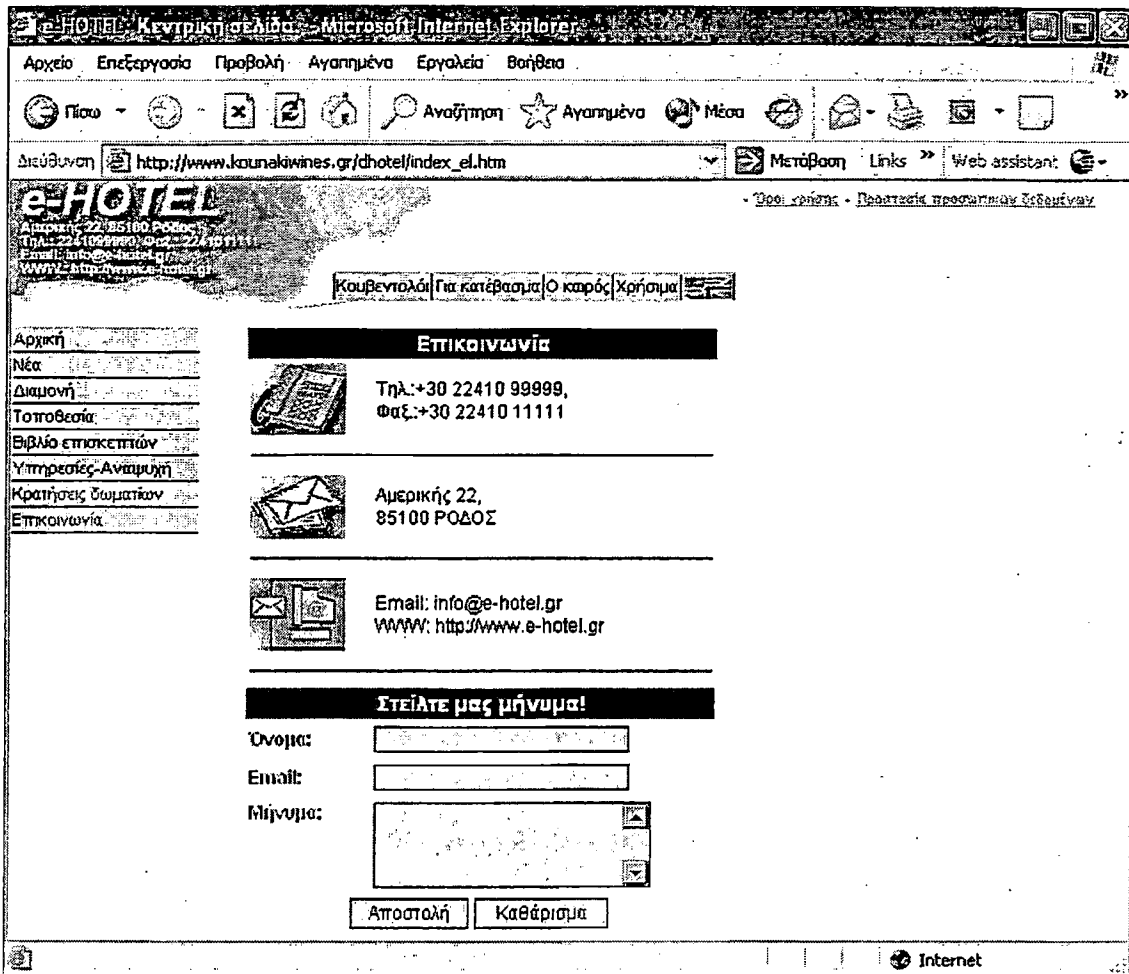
e-HOTEL: Κεντρική σελίδα - Microsoft Internet Explorer

Αρχείο Επεξεργασία Προβολή Αγαπημένα Εργαλεία Βοήθεια

Πίσω Αναζήτηση Αγαπημένα Μέσα

Διεύθυνση http://www.kounakiwines.gr/dhotel/index_el.htm Μετάβαση Links Web assistant

e-HOTEL
Αμερικής 22, 85100 Ρόδος
Τηλ.: 2241099999, Φαξ: 2241011111
Email: info@e-hotel.gr
WWW: http://www.e-hotel.gr

- Όροι χρήσης - Προστασία προσωπικών δεδομένων

Κουβεντολόι | Για κατέβασμα | Ο καιρός | Χρήσιμα

Αρχική
Νέα
Διαμονή
Τοποθεσία
Βιβλίο επισκεπτών
Υπηρεσίες-Αναψυχή
Κρατήσεις δωματίων
Επικοινωνία

Επικοινωνία

Τηλ.:+30 22410 99999,
Φαξ.:+30 22410 11111

Αμερικής 22,
85100 ΡΟΔΟΣ

Email: info@e-hotel.gr
WWW: http://www.e-hotel.gr

Στείλτε μας μήνυμα!

Όνομα:
Email:
Μήνυμα:

Αποστολή Καθάρισμα

Internet